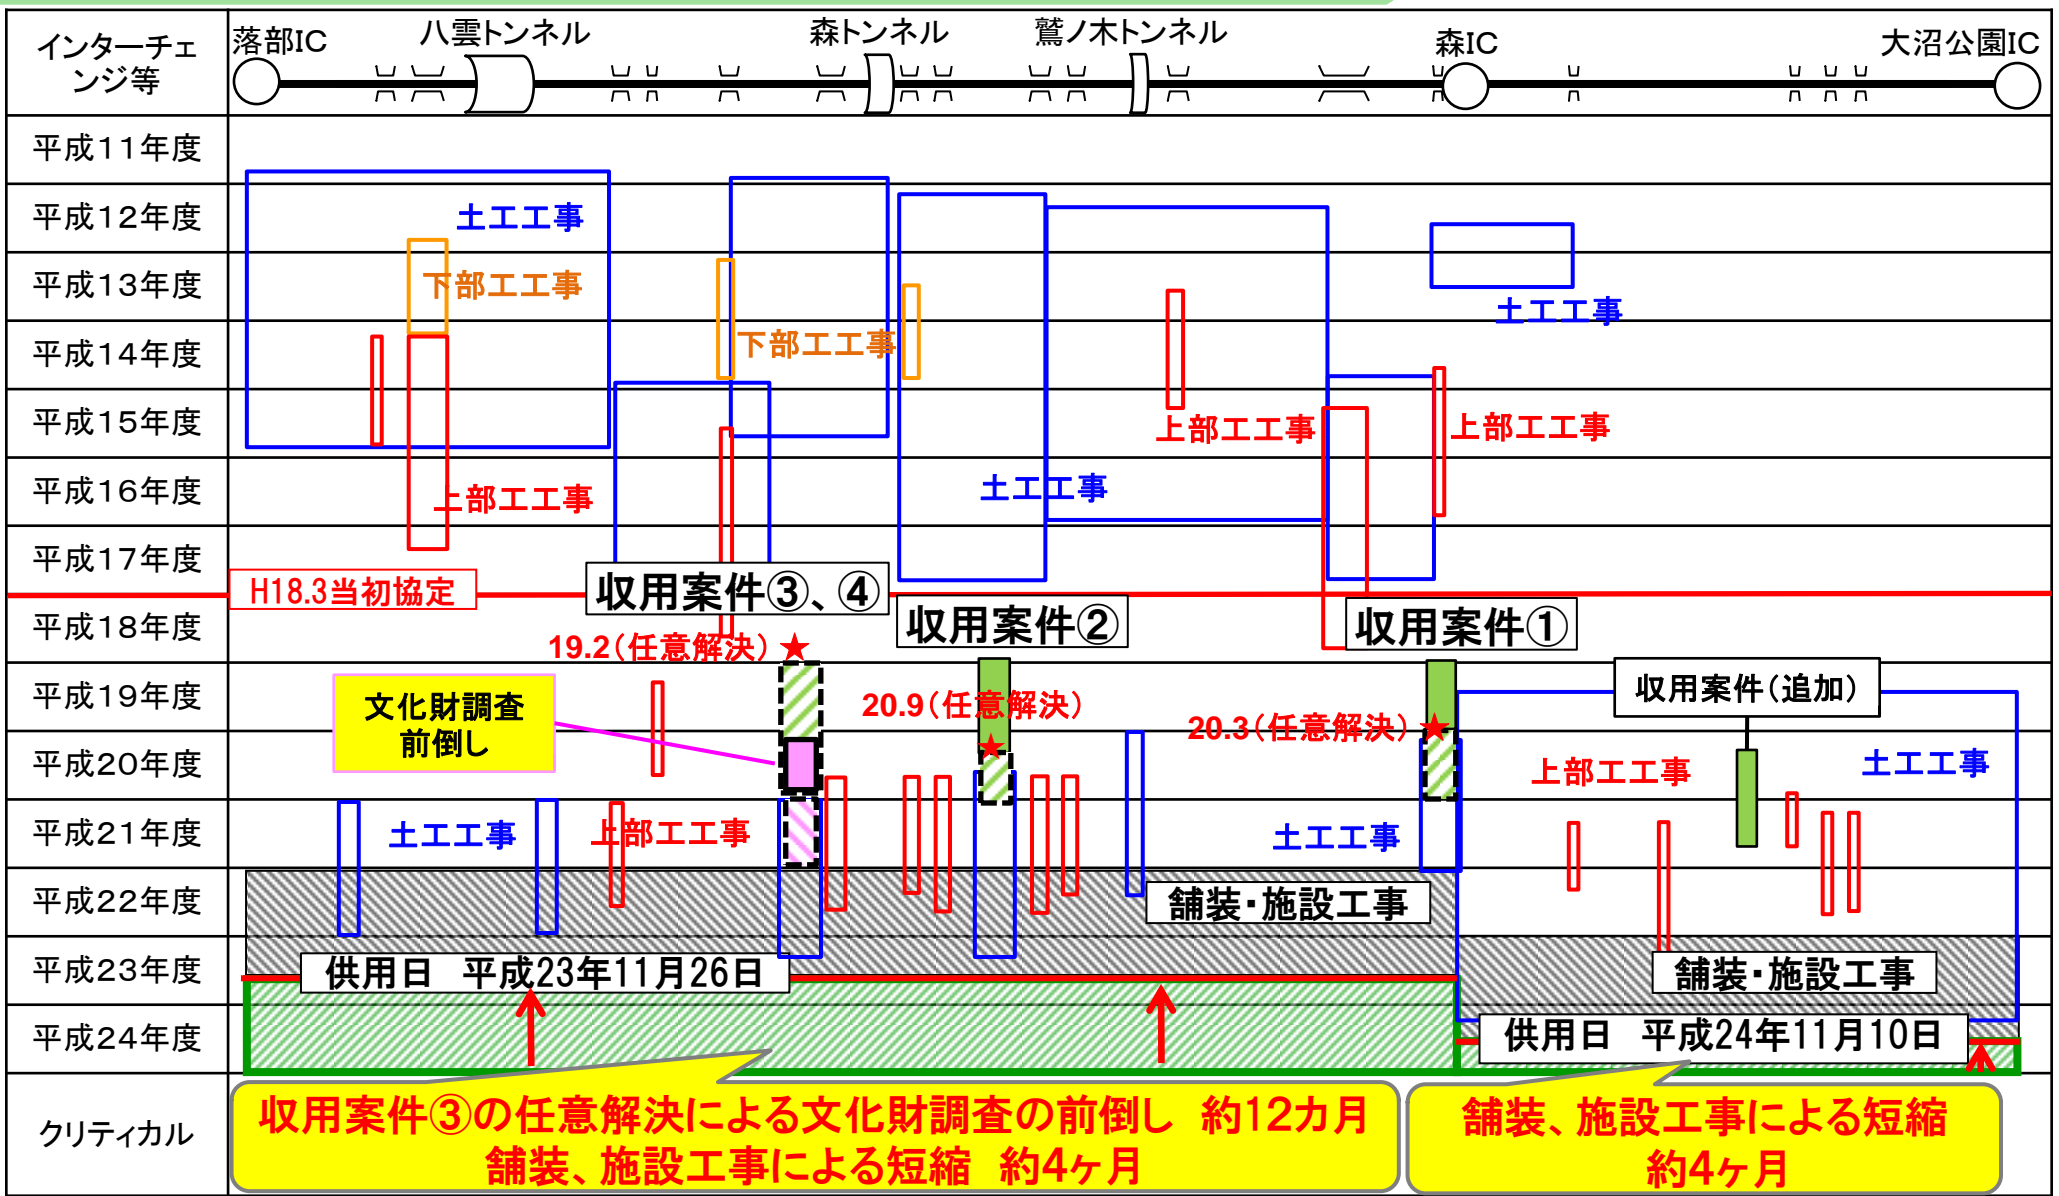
インターチェンジ等
落部IC
八雲トンネル
森トンネル
鷲ノ木トンネル
森IC
大沼公園IC

平成11年度
平成12年度
平成13年度
平成14年度
平成15年度
平成16年度
平成17年度
平成18年度
平成19年度
平成20年度
平成21年度
平成22年度
平成23年度
平成24年度
クリティカル

土工工事
下部工工事
下部工工事
土工工事
上部工工事
上部工工事
土工工事
上部工工事
H18.3当初協定
収用案件③、④
収用案件②
収用案件①
19.2（任意解決）★
20.9（任意解決）
20.3（任意解決）★
文化財調査前倒し
収用案件（追加）
上部工工事
土工工事
土工工事
上部工工事
土工工事
舗装・施設工事
舗装・施設工事
供用日　平成23年11月26日
供用日　平成24年11月10日

収用案件③の任意解決による文化財調査の前倒し　約12カ月
舗装、施設工事による短縮　約4ヶ月
舗装、施設工事による短縮
約4ヶ月